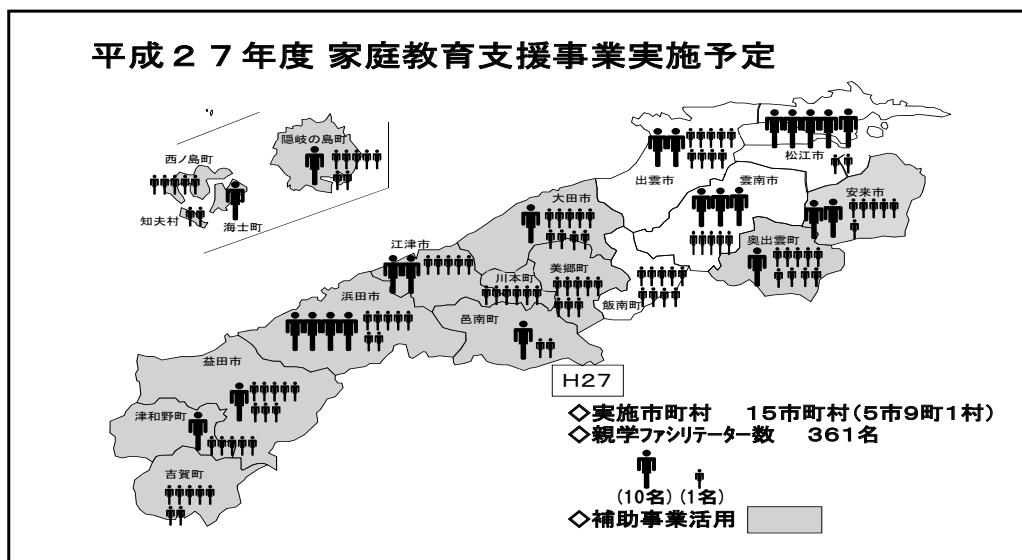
平成２７年度 家庭教育支援事業実施予定

隠岐の島町

西ノ島町

知夫村

海士町

出雲市

松江市

雲南市

安来市

大田市

奥出雲町

江津市

川本町

美郷町

飯南町

浜田市

邑南町

益田市

津和野町

吉賀町

H27

◇実施市町村　15市町村(5市9町1村)
◇親学ﾌｧｼﾘﾃｰﾀｰ数　361名

(10名) (1名)

◇補助事業活用